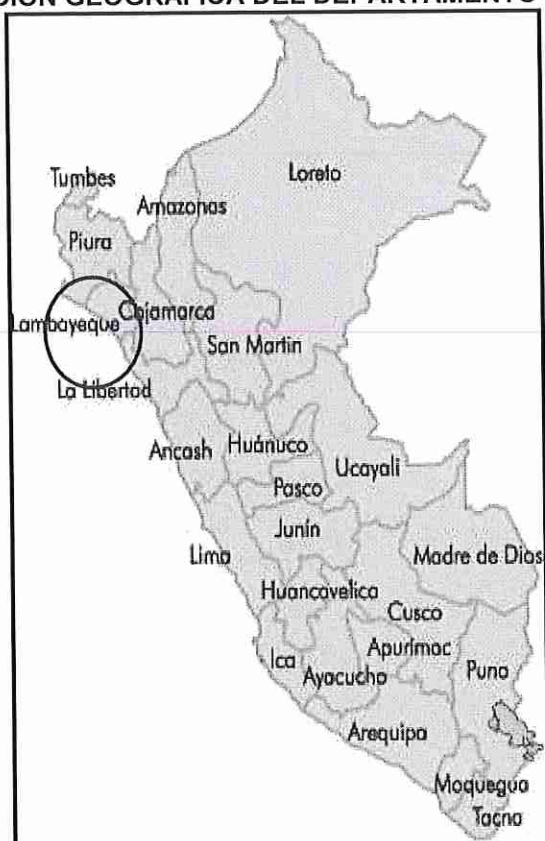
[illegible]CION GEOGRAFICA DEL DEPARTAMENTO

Tumbes
Loreto
Amazonas
Piura
Lambayeque
Cajamarca
San Martin
La Libertad
Ancash
Huánuco
Ucayali
Pasco
Junín
Lima
Madre de Dios
Huancavelica
Cusco
Apurímac
Ica
Ayacucho
Puno
Arequipa
Moquegua
Tacna